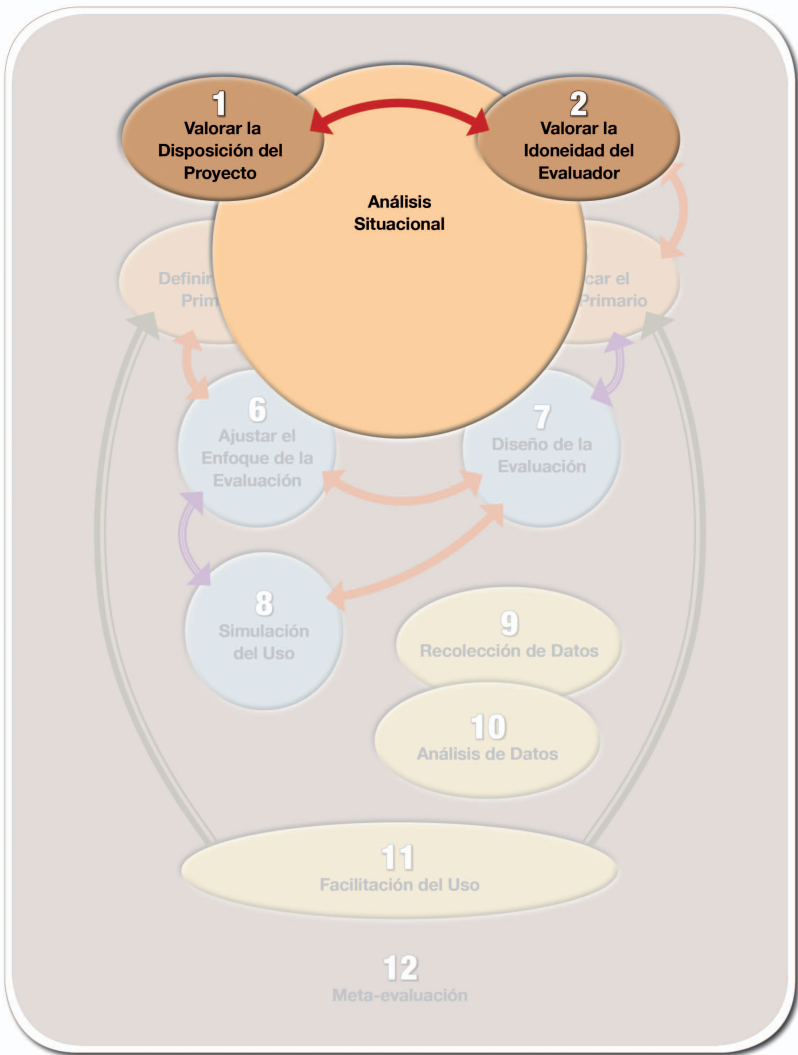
1
Valorar la Disposición del Proyecto

2
Valorar la Idoneidad del Evaluador

Análisis Situacional

Defini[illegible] Prim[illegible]

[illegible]car el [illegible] Primario

6
Ajustar el Enfoque de la Evaluación

7
Diseño de la Evaluación

8
Simulación del Uso

9
Recolección de Datos

10
Análisis de Datos

11
Facilitación del Uso

12
Meta-evaluación